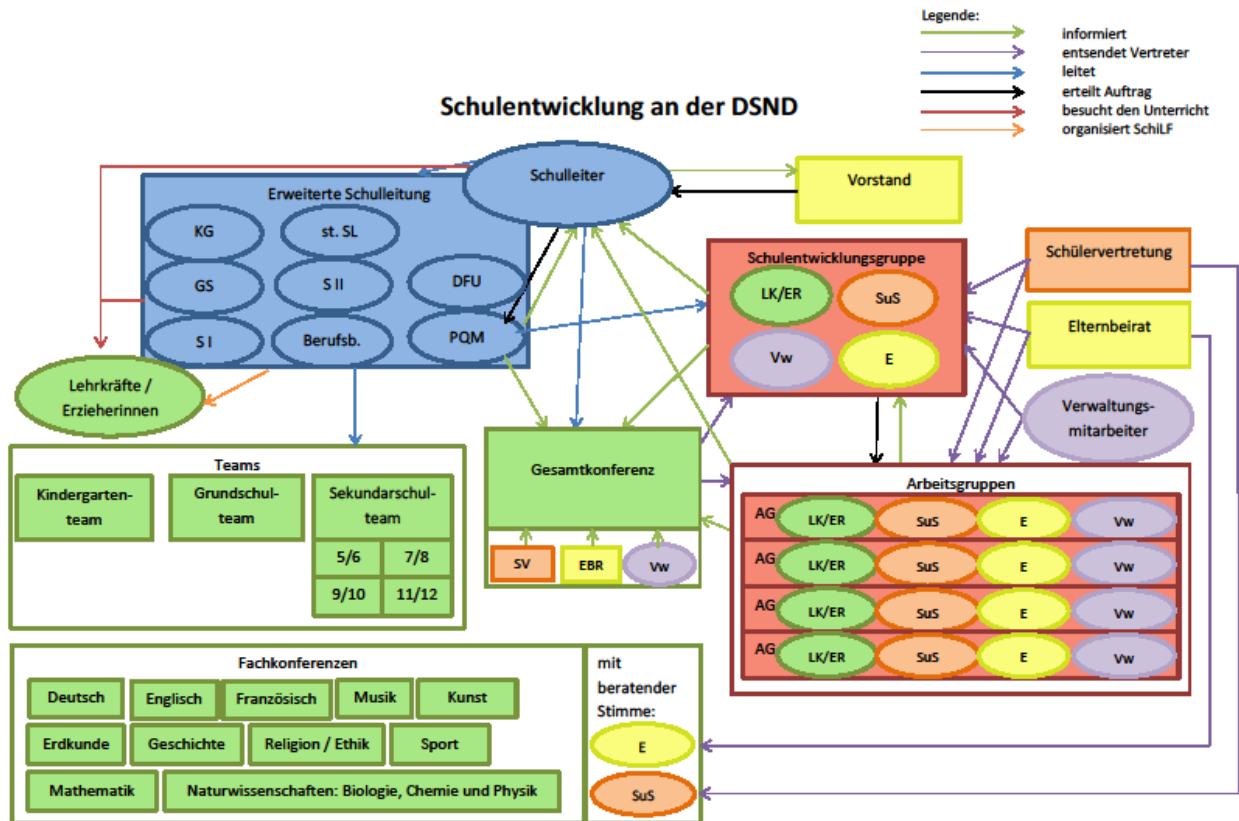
Legende:
informiert
entsendet Vertreter
leitet
erteilt Auftrag
besucht den Unterricht
organisiert SchiLF

Schulentwicklung an der DSND

Schulleiter

Vorstand

Erweiterte Schulleitung
KG
st. SL
GS
S II
DFU
S I
Berufsb.
PQM

Schulentwicklungsgruppe
LK/ER
SuS
Vw
E

Schülervertretung

Elternbeirat

Verwaltungsmitarbeiter

Lehrkräfte / Erzieherinnen

Teams
Kindergartenteam
Grundschulteam
Sekundarschulteam
5/6
7/8
9/10
11/12

Gesamtkonferenz
SV
EBR
Vw

Arbeitsgruppen
AG LK/ER SuS E Vw
AG LK/ER SuS E Vw
AG LK/ER SuS E Vw
AG LK/ER SuS E Vw

Fachkonferenzen
Deutsch
Englisch
Französisch
Musik
Kunst
Erdkunde
Geschichte
Religion / Ethik
Sport
Mathematik
Naturwissenschaften: Biologie, Chemie und Physik

mit beratender Stimme:
E
SuS